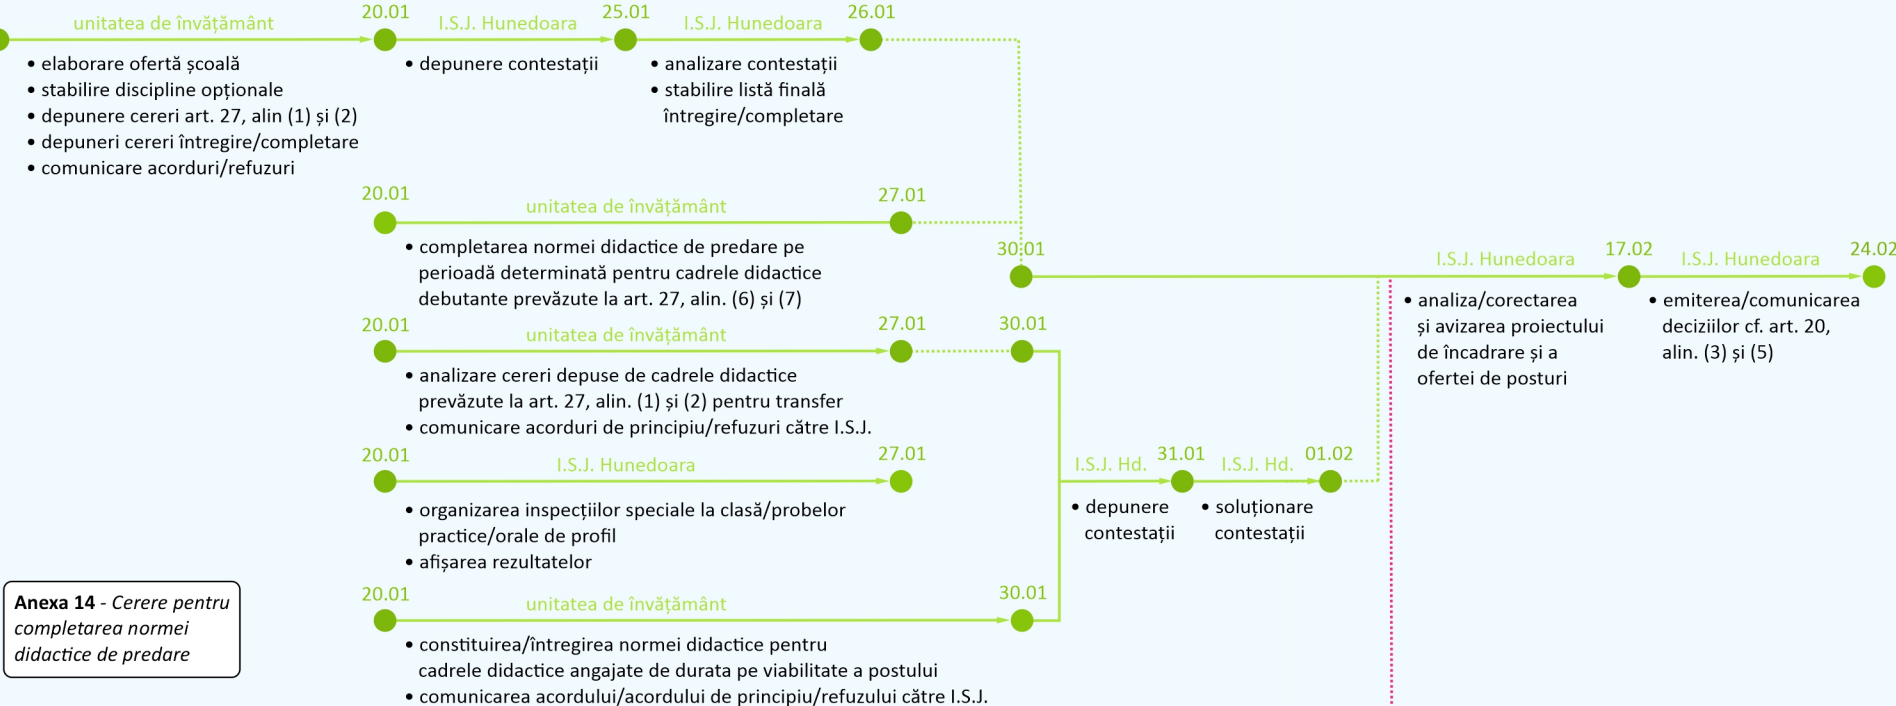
unitatea de învățământ

20.01

I.S.J. Hunedoara

25.01

I.S.J. Hunedoara

26.01

• elaborare ofertă școală
• stabilire discipline opționale
• depunere cereri art. 27, alin (1) și (2)
• depuneri cereri întregire/completare
• comunicare acorduri/refuzuri

• depunere contestații

• analizare contestații
• stabilire listă finală întregire/completare

20.01

unitatea de învățământ

27.01

• completarea normei didactice de predare pe perioadă determinată pentru cadrele didactice debutante prevăzute la art. 27, alin. (6) și (7)

30.01

I.S.J. Hunedoara

17.02

I.S.J. Hunedoara

24.02

• analiza/corectarea și avizarea proiectului de încadrare și a ofertei de posturi

• emiterea/comunicarea deciziilor cf. art. 20, alin. (3) și (5)

20.01

unitatea de învățământ

27.01

30.01

• analizare cereri depuse de cadrele didactice prevăzute la art. 27, alin. (1) și (2) pentru transfer
• comunicare acorduri de principiu/refuzuri către I.S.J.

20.01

I.S.J. Hunedoara

27.01

I.S.J. Hd.

31.01

I.S.J. Hd.

01.02

• organizarea inspecțiilor speciale la clasă/probelor practice/orale de profil
• afișarea rezultatelor

• depunere contestații

• soluționare contestații

Anexa 14 - Cerere pentru completarea normei didactice de predare

20.01

unitatea de învățământ

30.01

• constituirea/întregirea normei didactice pentru cadrele didactice angajate de durata pe viabilitate a postului
• comunicarea acordului/acordului de principiu/refuzului către I.S.J.